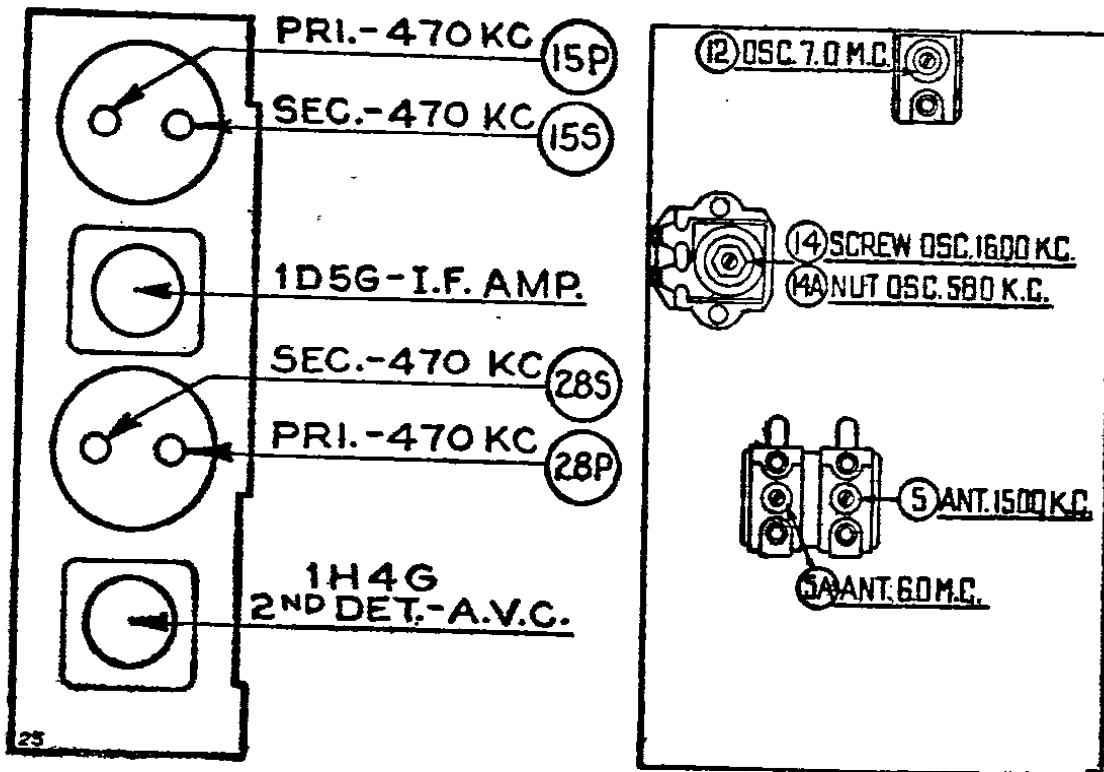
PRI.-470 KC 15P

SEC.-470 KC 15S

1D5G-I.F. AMP.

SEC.-470 KC 28S

PRI.-470 KC 28P

1H4G
2ND DET.-A.V.C.

25

12 OSC. 7.0 M.C.

14 SCREW OSC. 1600 K.C.

14A NUT OSC. 580 K.C.

5 ANT. 1500 K.C.

5A ANT. 6.0 M.C.